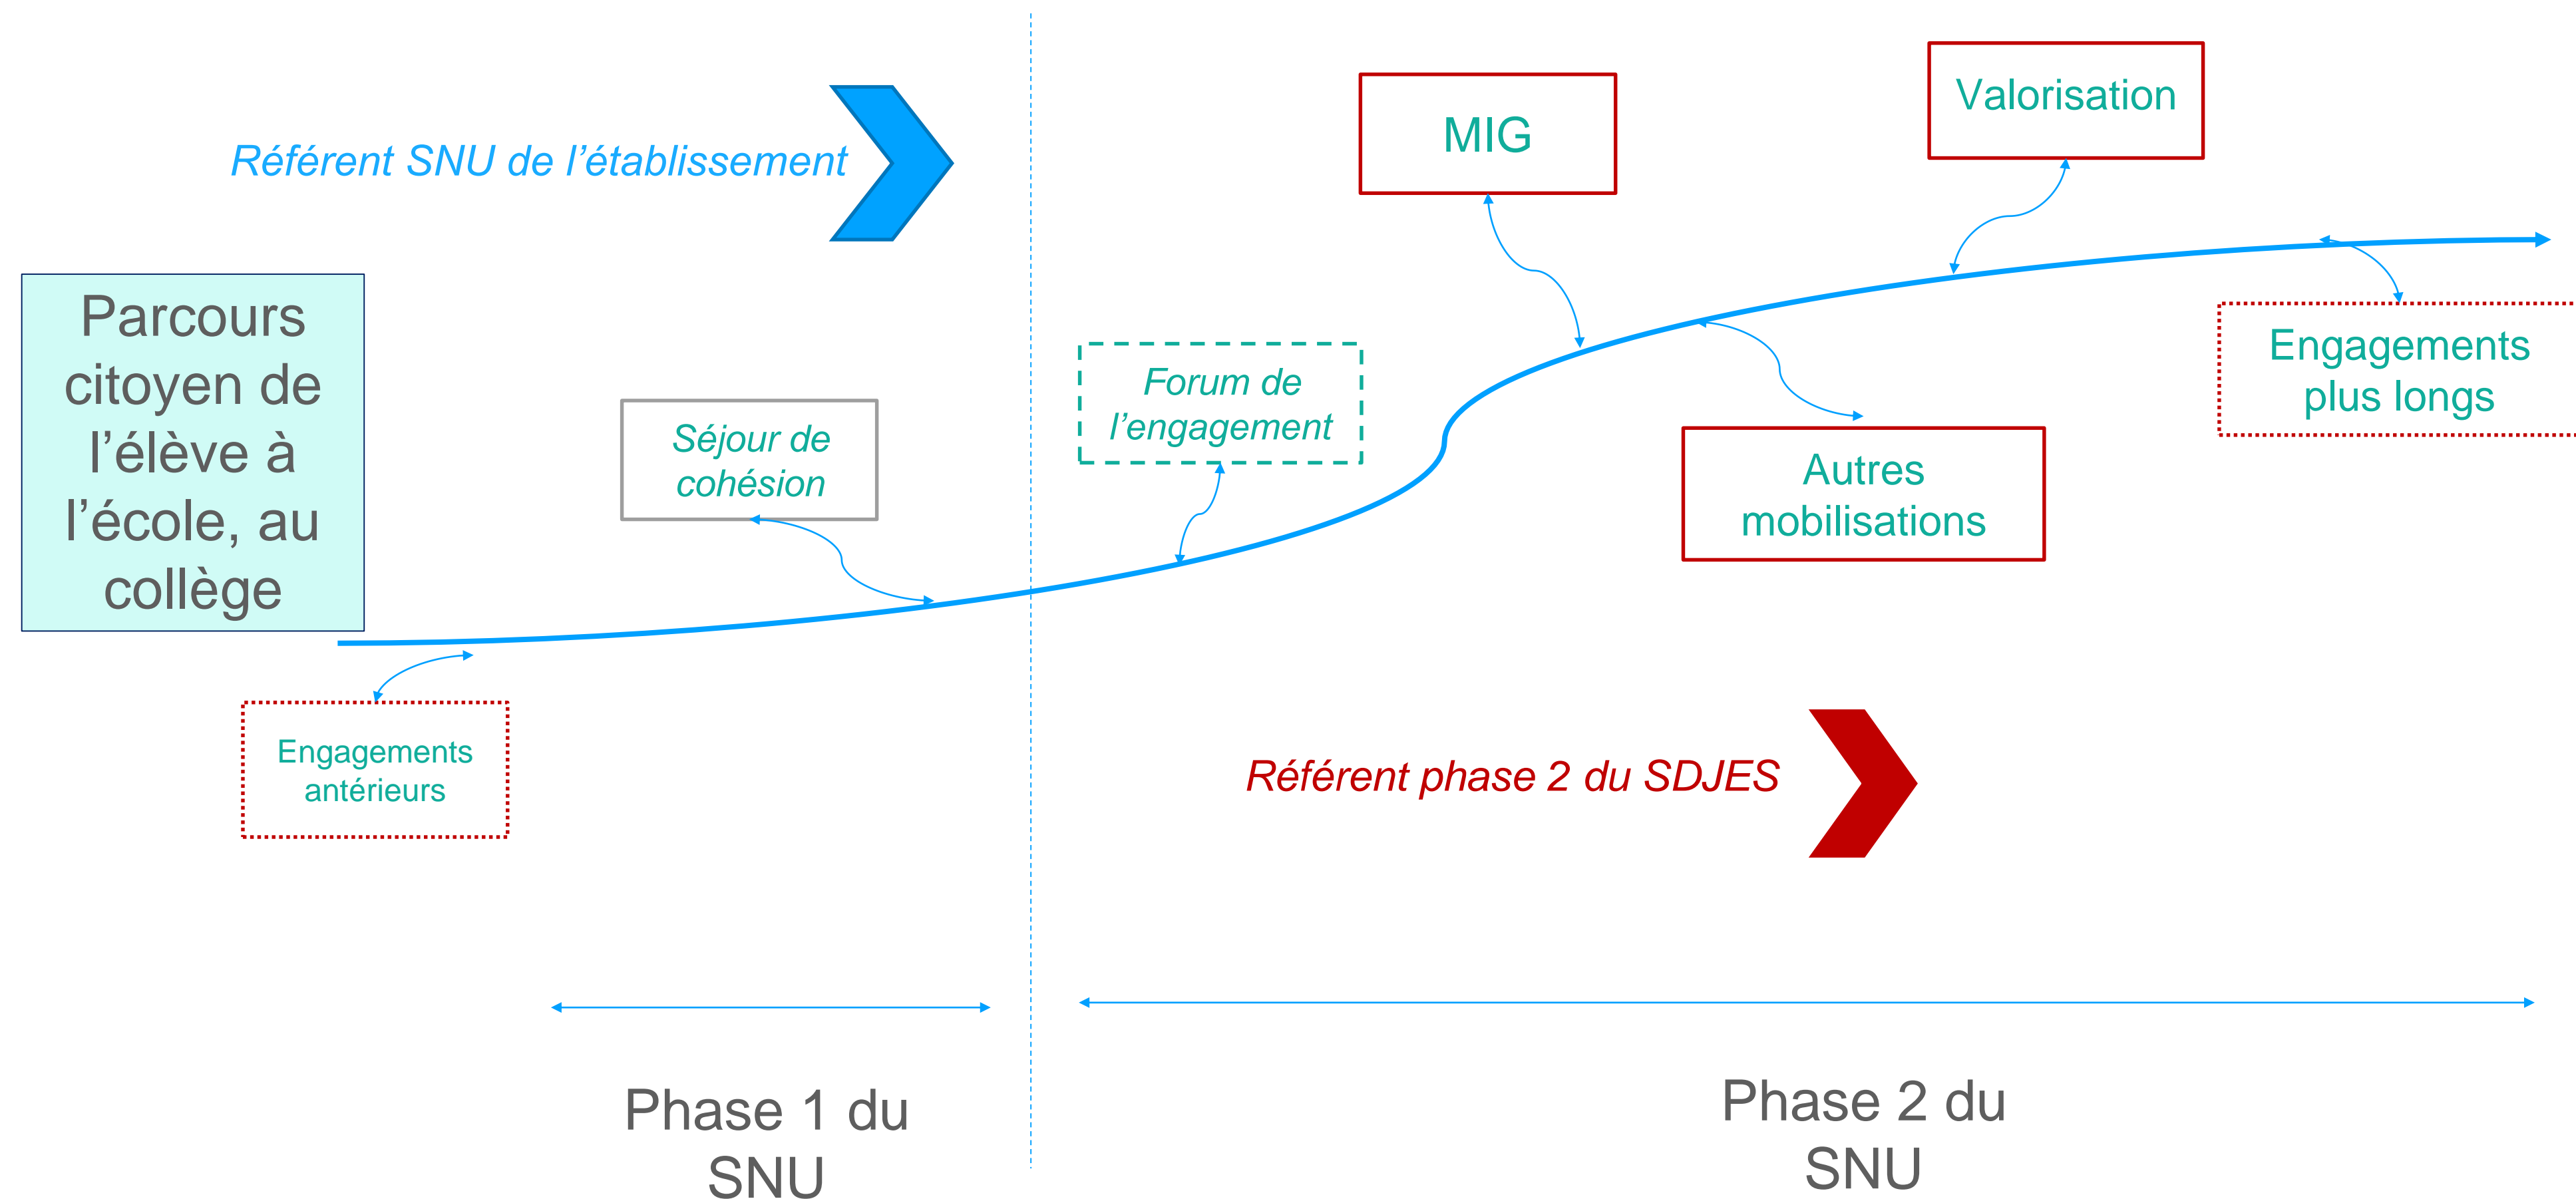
Référent SNU de l’établissement

MIG

Valorisation

Parcours citoyen de l’élève à l’école, au collège

Séjour de cohésion

Forum de l’engagement

Autres mobilisations

Engagements plus longs

Engagements antérieurs

Référent phase 2 du SDJES

Phase 1 du SNU

Phase 2 du SNU